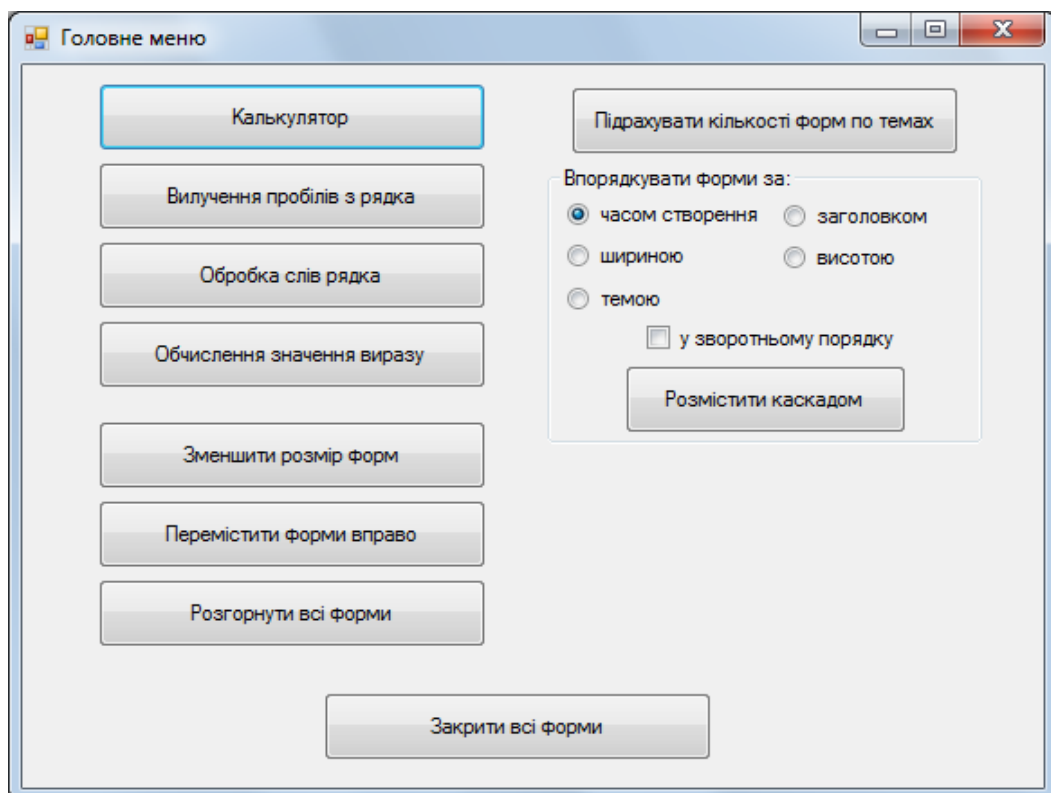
Головне меню

Калькулятор

Вилучення пробілів з рядка

Обробка слів рядка

Обчислення значення виразу

Зменшити розмір форм

Перемістити форми вправо

Розгорнути всі форми

Підрахувати кількості форм по темах

Впорядкувати форми за:

часом створення

заголовком

шириною

висотою

темою

у зворотньому порядку

Розмістити каскадом

Закрити всі форми